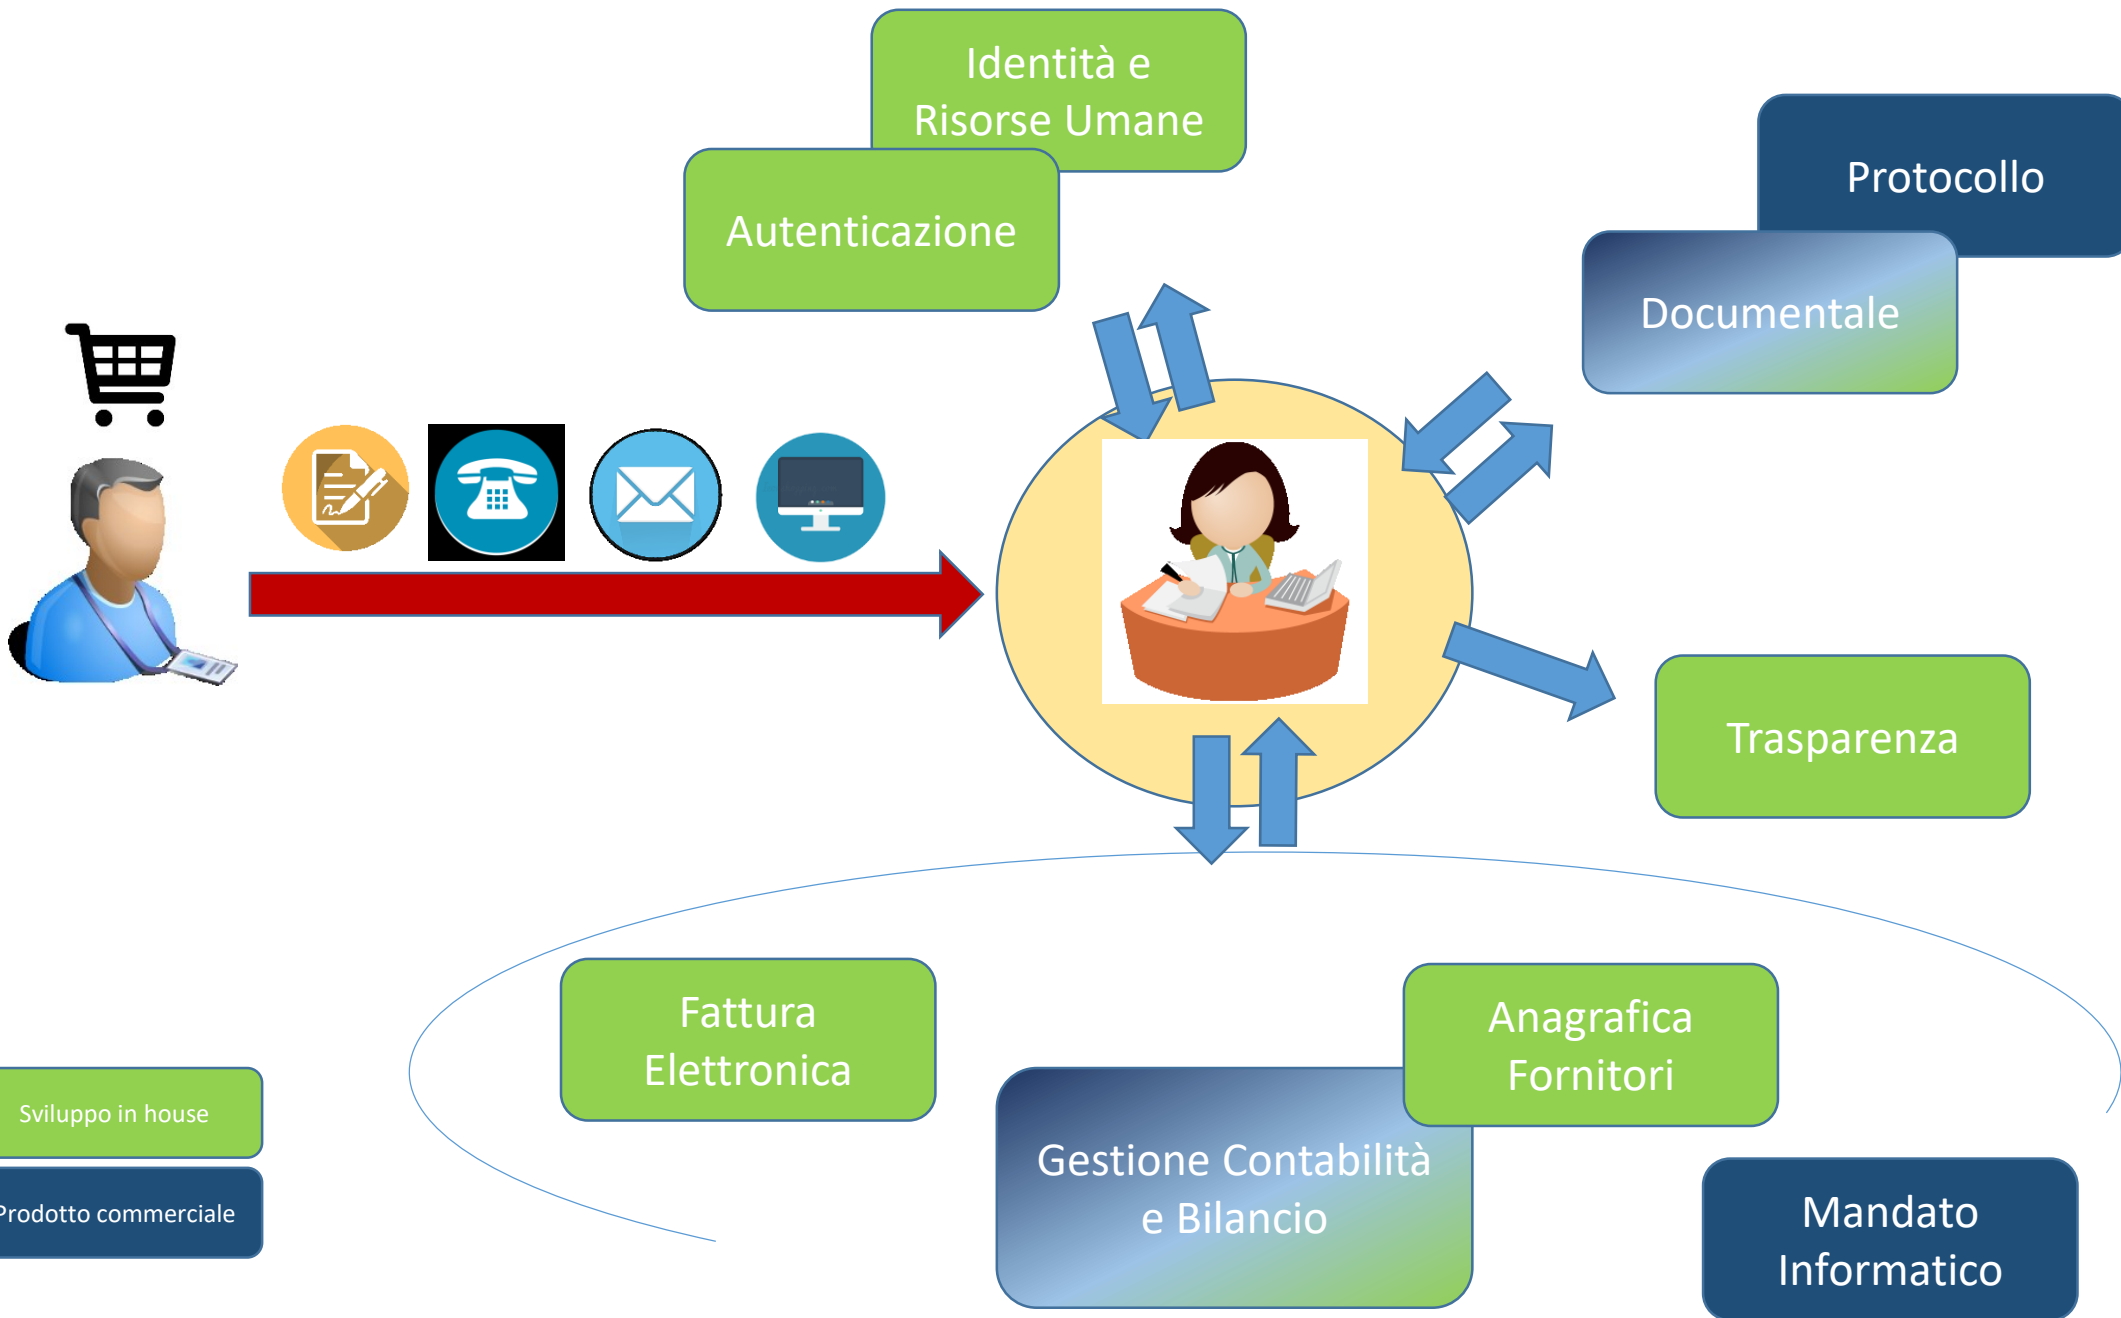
Identità e Risorse Umane

Autenticazione

Protocollo

Documentale

Trasparenza

Fattura Elettronica

Anagrafica Fornitori

Gestione Contabilità e Bilancio

Mandato Informatico

Sviluppo in house

Prodotto commerciale